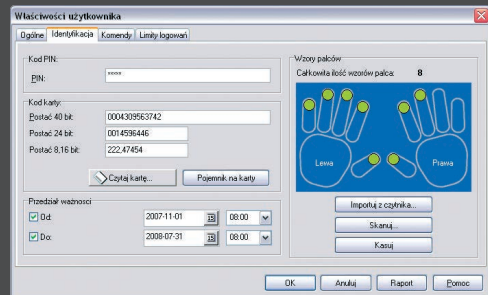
Właściwości użytkownika

Ogólne | Identyfikacja | Komendy | Limity logowań

Kod PIN:
PIN: ****

Kod karty:
Postać 40 bit: 000430956374​2
Postać 24 bit: 0014596446
Postać 8,16 bit: 222,47454

Czytaj kartę... | Pojemnik na karty

Przedział ważności
Od: 2007-11-01 08:00
Do: 2008-07-31 08:00

Wzory palców
Całkowita ilość wzorów palca: 8

Lewa
Prawa

Importuj z czytnika...
Skanuj...
Kasuj

OK | Anuluj | Raport | Pomoc